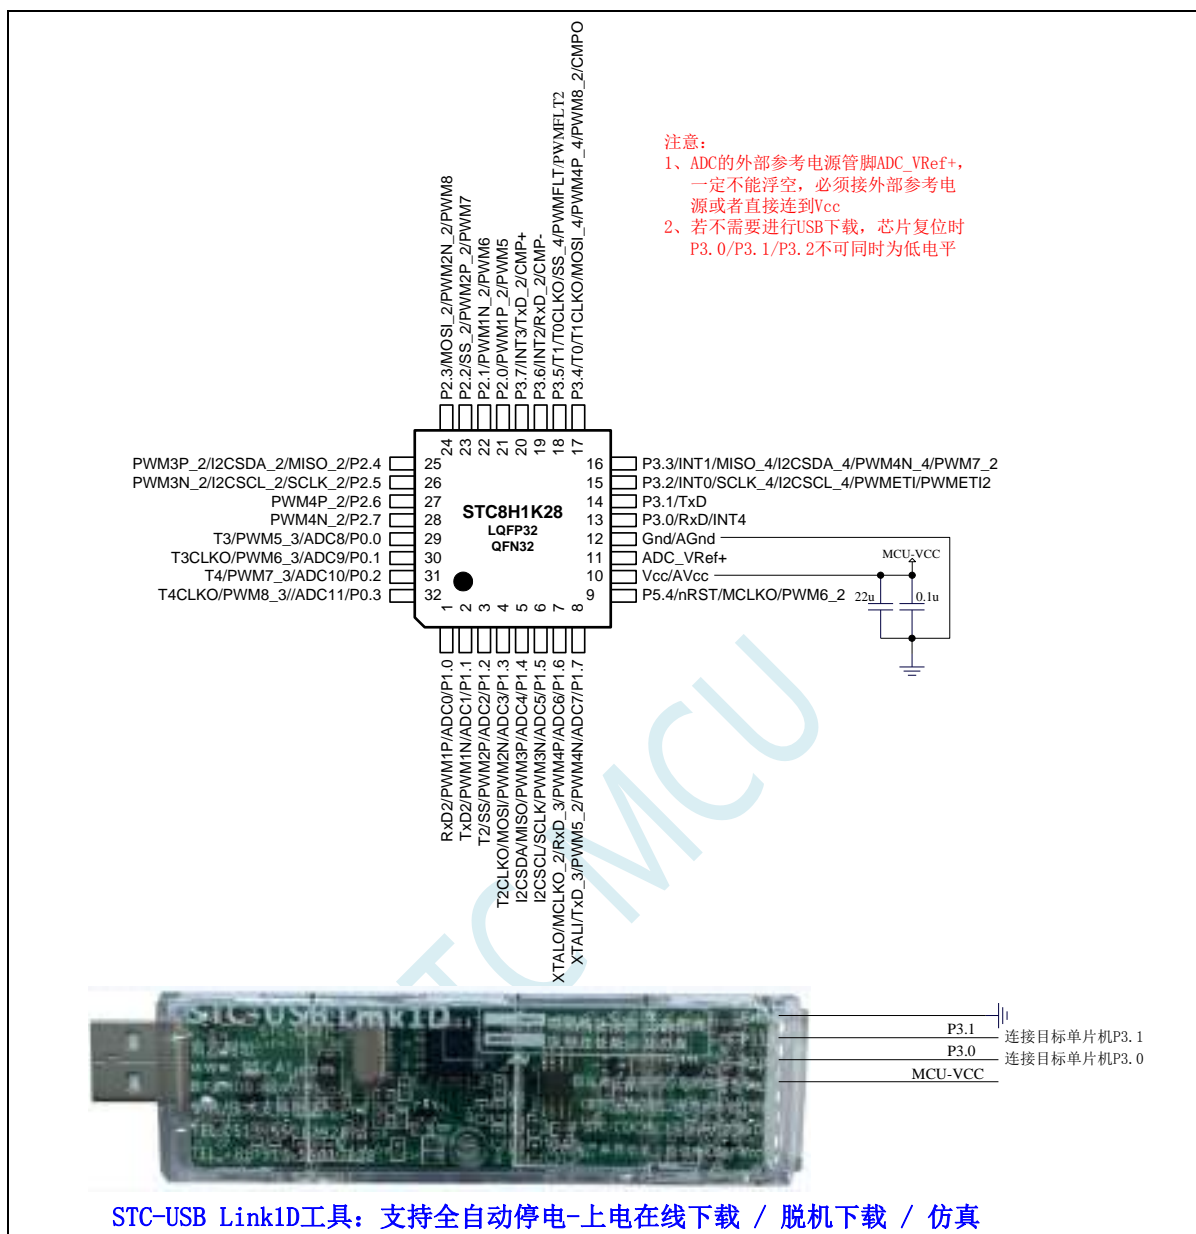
注意：
1、ADC的外部参考电源管脚ADC_VRef+，一定不能浮空，必须接外部参考电源或者直接连到Vcc
2、若不需要进行USB下载，芯片复位时P3.0/P3.1/P3.2不可同时为低电平

P2.3/MOSI_2/PWM2N_2/PWM8
P2.2/SS_2/PWM2P_2/PWM7
P2.1/PWM1N_2/PWM6
P2.0/PWM1P_2/PWM5
P3.7/INT3/TxD_2/CMP+
P3.6/INT2/RxD_2/CMP-
P3.5/T1/T0CLKO/SS_4/PWMFLT/PWMFLT2
P3.4/T0/T1CLKO/MOSI_4/PWM4P_4/PWM8_2/CMPO

24 23 22 21 20 19 18 17

PWM3P_2/I2CSDA_2/MISO_2/P2.4 25
PWM3N_2/I2CSCL_2/SCLK_2/P2.5 26
PWM4P_2/P2.6 27
PWM4N_2/P2.7 28
T3/PWM5_3/ADC8/P0.0 29
T3CLKO/PWM6_3/ADC9/P0.1 30
T4/PWM7_3/ADC10/P0.2 31
T4CLKO/PWM8_3//ADC11/P0.3 32

STC8H1K28
LQFP32
QFN32

16 P3.3/INT1/MISO_4/I2CSDA_4/PWM4N_4/PWM7_2
15 P3.2/INT0/SCLK_4/I2CSCL_4/PWMETI/PWMETI2
14 P3.1/TxD
13 P3.0/RxD/INT4
12 Gnd/AGnd
11 ADC_VRef+
10 Vcc/AVcc
9 P5.4/nRST/MCLKO/PWM6_2

MCU-VCC
22u
0.1u

1 2 3 4 5 6 7 8

RxD2/PWM1P/ADC0/P1.0
TxD2/PWM1N/ADC1/P1.1
T2/SS/PWM2P/ADC2/P1.2
T2CLKO/MOSI/PWM2N/ADC3/P1.3
I2CSDA/MISO/PWM3P/ADC4/P1.4
I2CSCL/SCLK/PWM3N/ADC5/P1.5
XTALO/MCLKO_2/RxD_3/PWM4P/ADC6/P1.6
XTALI/TxD_3/PWM5_2/PWM4N/ADC7/P1.7

STC MCU

STC-USB Link1D

P3.1 连接目标单片机P3.1
P3.0 连接目标单片机P3.0
MCU-VCC

STC-USB Link1D工具：支持全自动停电-上电在线下载 / 脱机下载 / 仿真